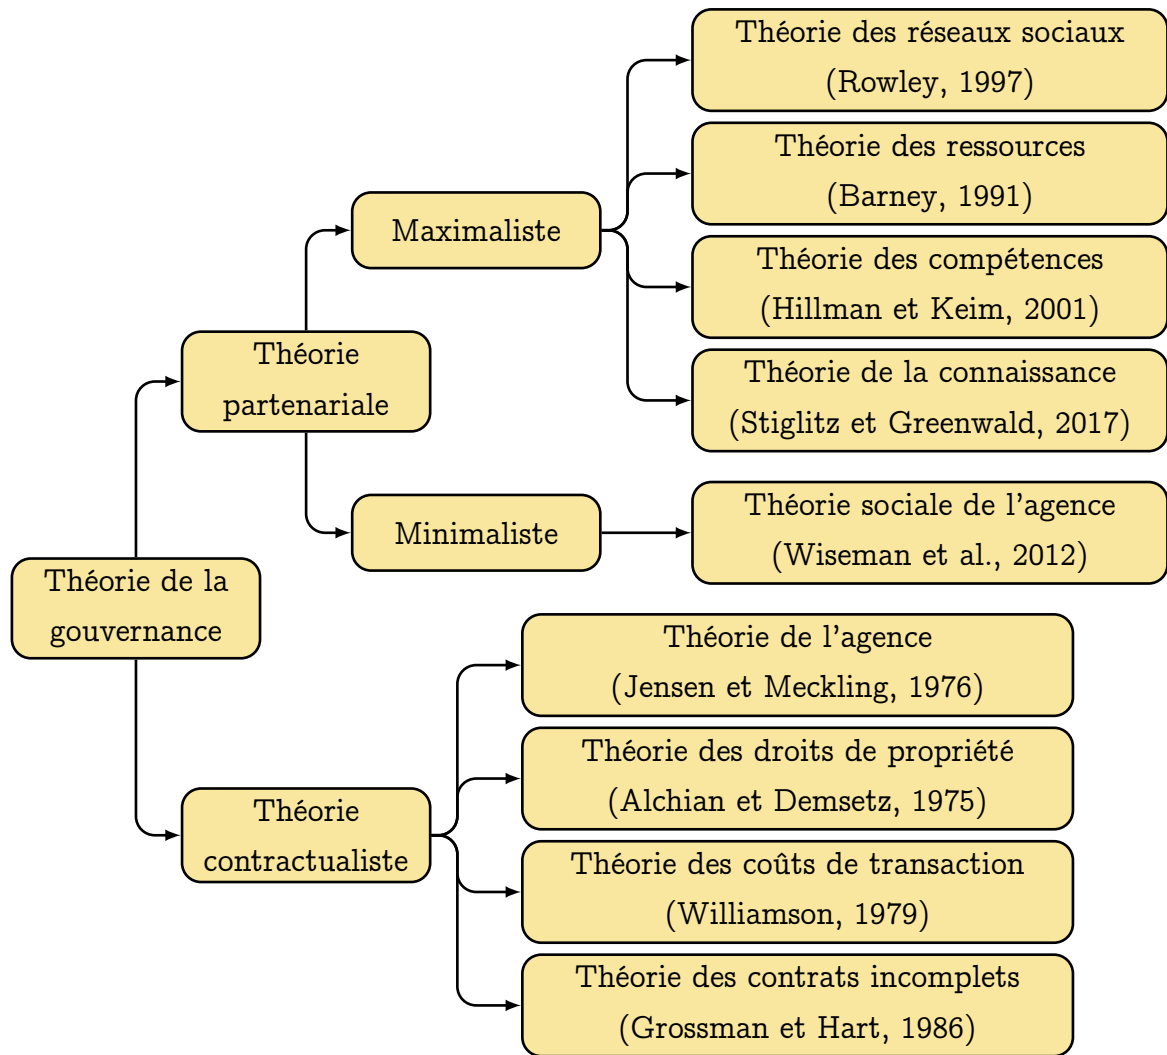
Théorie de la gouvernance

Théorie partenariale

Maximaliste

Théorie des réseaux sociaux (Rowley, 1997)

Théorie des ressources (Barney, 1991)

Théorie des compétences (Hillman et Keim, 2001)

Théorie de la connaissance (Stiglitz et Greenwald, 2017)

Minimaliste

Théorie sociale de l'agence (Wiseman et al., 2012)

Théorie contractualiste

Théorie de l'agence (Jensen et Meckling, 1976)

Théorie des droits de propriété (Alchian et Demsetz, 1975)

Théorie des coûts de transaction (Williamson, 1979)

Théorie des contrats incomplets (Grossman et Hart, 1986)